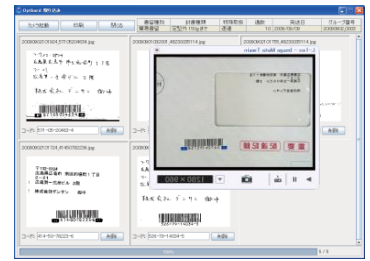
Outband 発行込み

カメラ起動　印刷　閉じる

| 郵送種別 | 封書種類 | 特殊取扱 | 個数 | 発送日 | グループ番号 |
|---|---|---|---|---|---|
| 簡易書留 | 定型外 150g以下 | 速達 | 10 | 2008/05/09 | 20080502_0000 |

20080502013024_57000000(0).jpg

コード: 511-05-20400-5　未登録

20080502_0003.jpg

コード: 51-4-50-75223-5　未登録

コード: 509-09-14089-5　未登録

20080502015759_00000000114.jpg

Image Match Tester

郵 50 新 50　普通

0000 × 0000